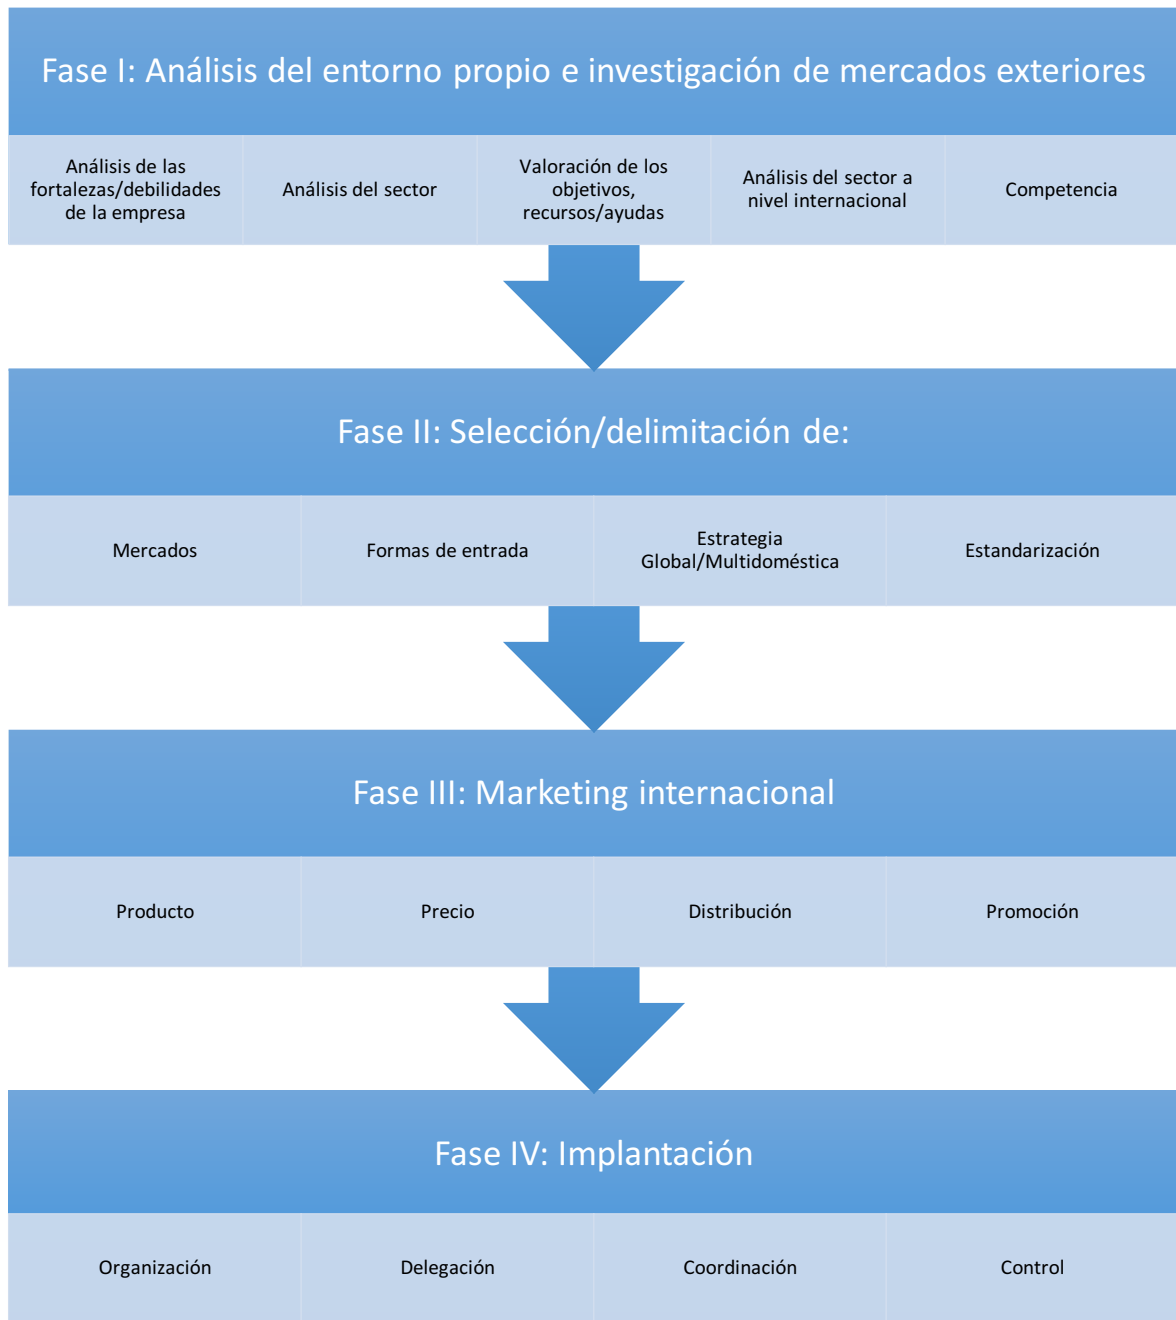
Fase I: Análisis del entorno propio e investigación de mercados exteriores

Análisis de las fortalezas/debilidades de la empresa

Análisis del sector

Valoración de los objetivos, recursos/ayudas

Análisis del sector a nivel internacional

Competencia

Fase II: Selección/delimitación de:

Mercados

Formas de entrada

Estrategia Global/Multidoméstica

Estandarización

Fase III: Marketing internacional

Producto

Precio

Distribución

Promoción

Fase IV: Implantación

Organización

Delegación

Coordinación

Control